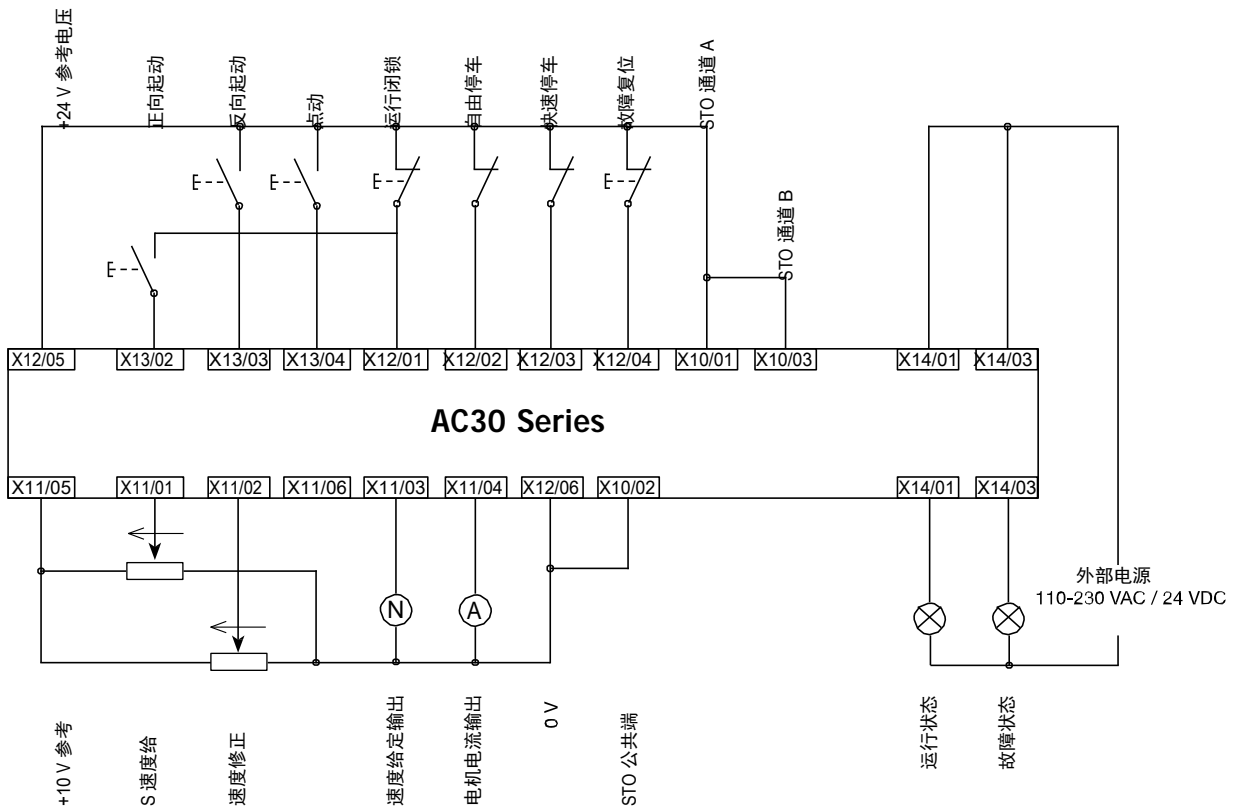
+24 V 参考电压
正向起动
反向起动
点动
运行闭锁
自由停车
快速停车
故障复位
STO 通道 A
STO 通道 B

X12/05
X13/02
X13/03
X13/04
X12/01
X12/02
X12/03
X12/04
X10/01
X10/03
X14/01
X14/03

AC30 Series

X11/05
X11/01
X11/02
X11/06
X11/03
X11/04
X12/06
X10/02
X14/01
X14/03

N
A

外部电源
110-230 VAC / 24 VDC

+10 V 参考
S 速度给
速度修正
速度给定输出
电机电流输出
0 V
STO 公共端
运行状态
故障状态